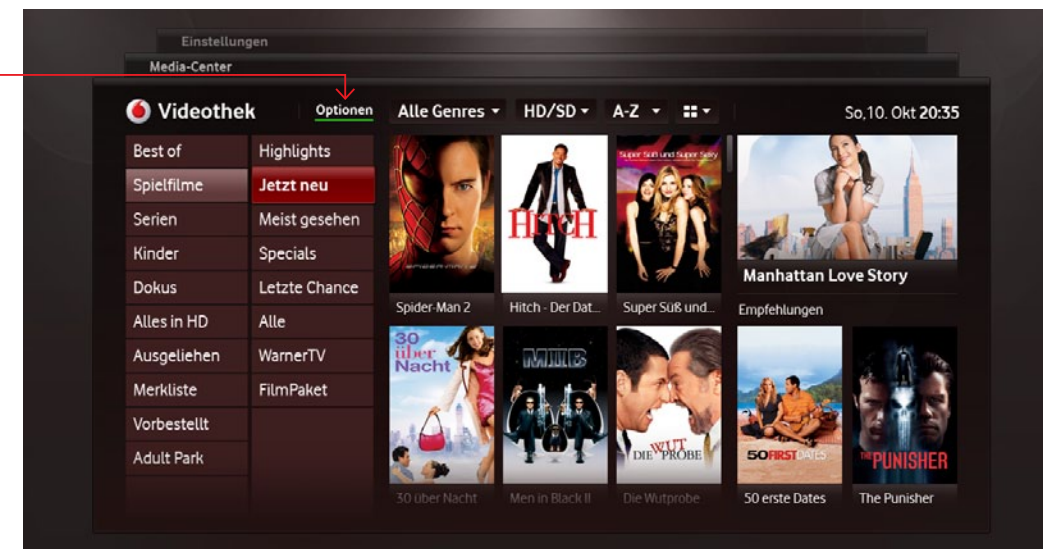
Einstellungen

Media-Center

Videothek

Optionen

Alle Genres

HD/SD

A-Z

So,10. Okt 20:35

Best of
Spielfilme
Serien
Kinder
Dokus
Alles in HD
Ausgeliehen
Merkliste
Vorbestellt
Adult Park

Highlights
Jetzt neu
Meist gesehen
Specials
Letzte Chance
Alle
WarnerTV
FilmPaket

HITCH

Super Süß und Super Sexy

Spider-Man 2
Hitch - Der Dat...
Super Süß und...

Manhattan Love Story

Empfehlungen

30 über Nacht

MIIB

DIE WUT PROBE

50 FIRST DATES

PUNISHER

30 über Nacht
Men in Black II
Die Wutprobe
50 erste Dates
The Punisher